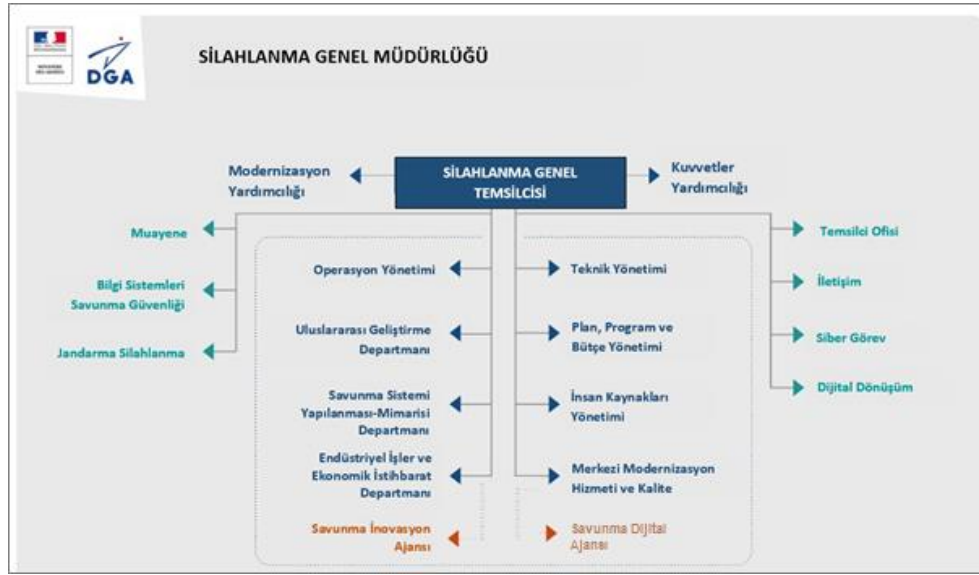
DGA

SİLAHLANMA GENEL MÜDÜRLÜĞÜ

Modernizasyon Yardımcılığı

SİLAHLANMA GENEL TEMSİLCİSİ

Kuvvetler Yardımcılığı

Muayene

Bilgi Sistemleri Savunma Güvenliği

Jandarma Silahlanma

Temsilci Ofisi

İletişim

Siber Görev

Dijital Dönüşüm

Operasyon Yönetimi

Uluslararası Geliştirme Departmanı

Savunma Sistemi Yapılanması-Mimarisi Departmanı

Endüstriyel İşler ve Ekonomik İstihbarat Departmanı

Savunma İnovasyon Ajansı

Teknik Yönetimi

Plan, Program ve Bütçe Yönetimi

İnsan Kaynakları Yönetimi

Merkezi Modernizasyon Hizmeti ve Kalite

Savunma Dijital Ajansı